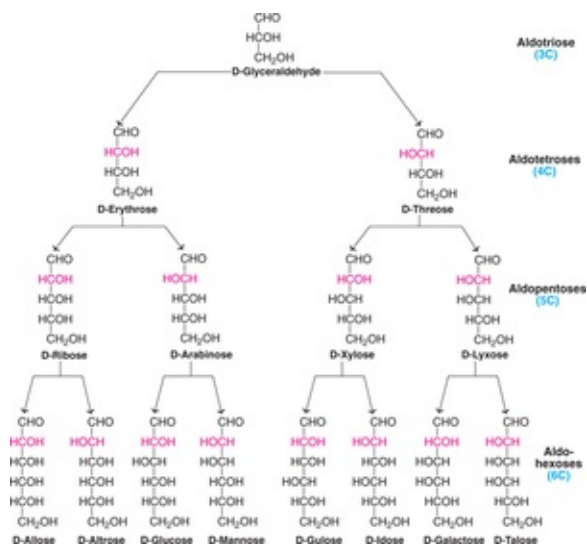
CHO
HCOH
$CH_2OH$
D-Glyceraldehyde

Aldotriose
(3C)

CHO
HCOH
HCOH
$CH_2OH$
D-Erythrose

CHO
HOCH
HCOH
$CH_2OH$
D-Threose

Aldotetroses
(4C)

CHO
HCOH
HCOH
HCOH
$CH_2OH$
D-Ribose

CHO
HOCH
HCOH
HCOH
$CH_2OH$
D-Arabinose

CHO
HCOH
HOCH
HCOH
$CH_2OH$
D-Xylose

CHO
HOCH
HOCH
HCOH
$CH_2OH$
D-Lyxose

Aldopentoses
(5C)

CHO
HCOH
HCOH
HCOH
HCOH
$CH_2OH$
D-Allose

CHO
HOCH
HCOH
HCOH
HCOH
$CH_2OH$
D-Altrose

CHO
HCOH
HOCH
HCOH
HCOH
$CH_2OH$
D-Glucose

CHO
HOCH
HOCH
HCOH
HCOH
$CH_2OH$
D-Mannose

CHO
HCOH
HCOH
HOCH
HCOH
$CH_2OH$
D-Gulose

CHO
HOCH
HCOH
HOCH
HCOH
$CH_2OH$
D-Idose

CHO
HCOH
HOCH
HOCH
HCOH
$CH_2OH$
D-Galactose

CHO
HOCH
HOCH
HOCH
HCOH
$CH_2OH$
D-Talose

Aldo-
hexoses
(6C)